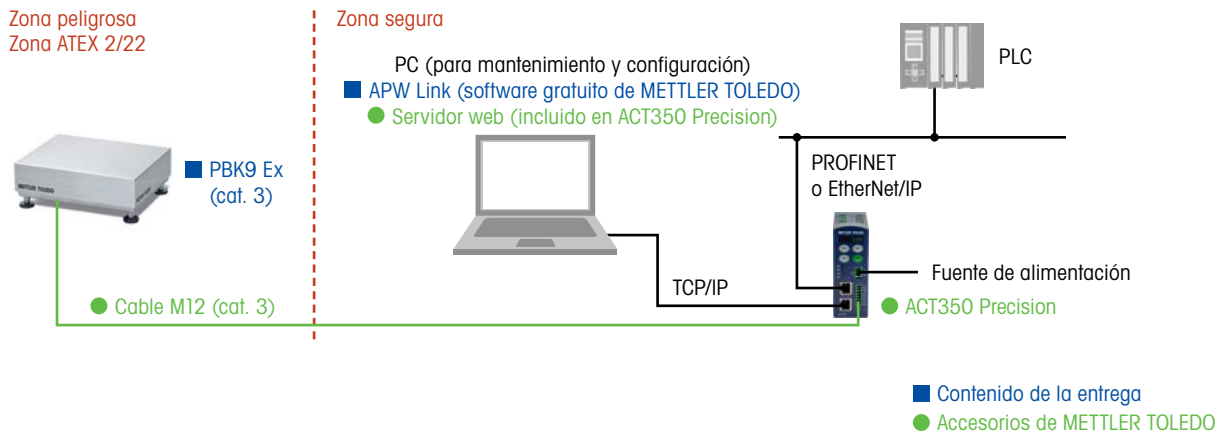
Zona peligrosa
Zona ATEX 2/22

Zona segura

PC (para mantenimiento y configuración)
APW Link (software gratuito de METTLER TOLEDO)
Servidor web (incluido en ACT350 Precision)

PLC

PBK9 Ex
(cat. 3)

PROFINET
o EtherNet/IP

Fuente de alimentación

TCP/IP

Cable M12 (cat. 3)

ACT350 Precision

Contenido de la entrega
Accesorios de METTLER TOLEDO